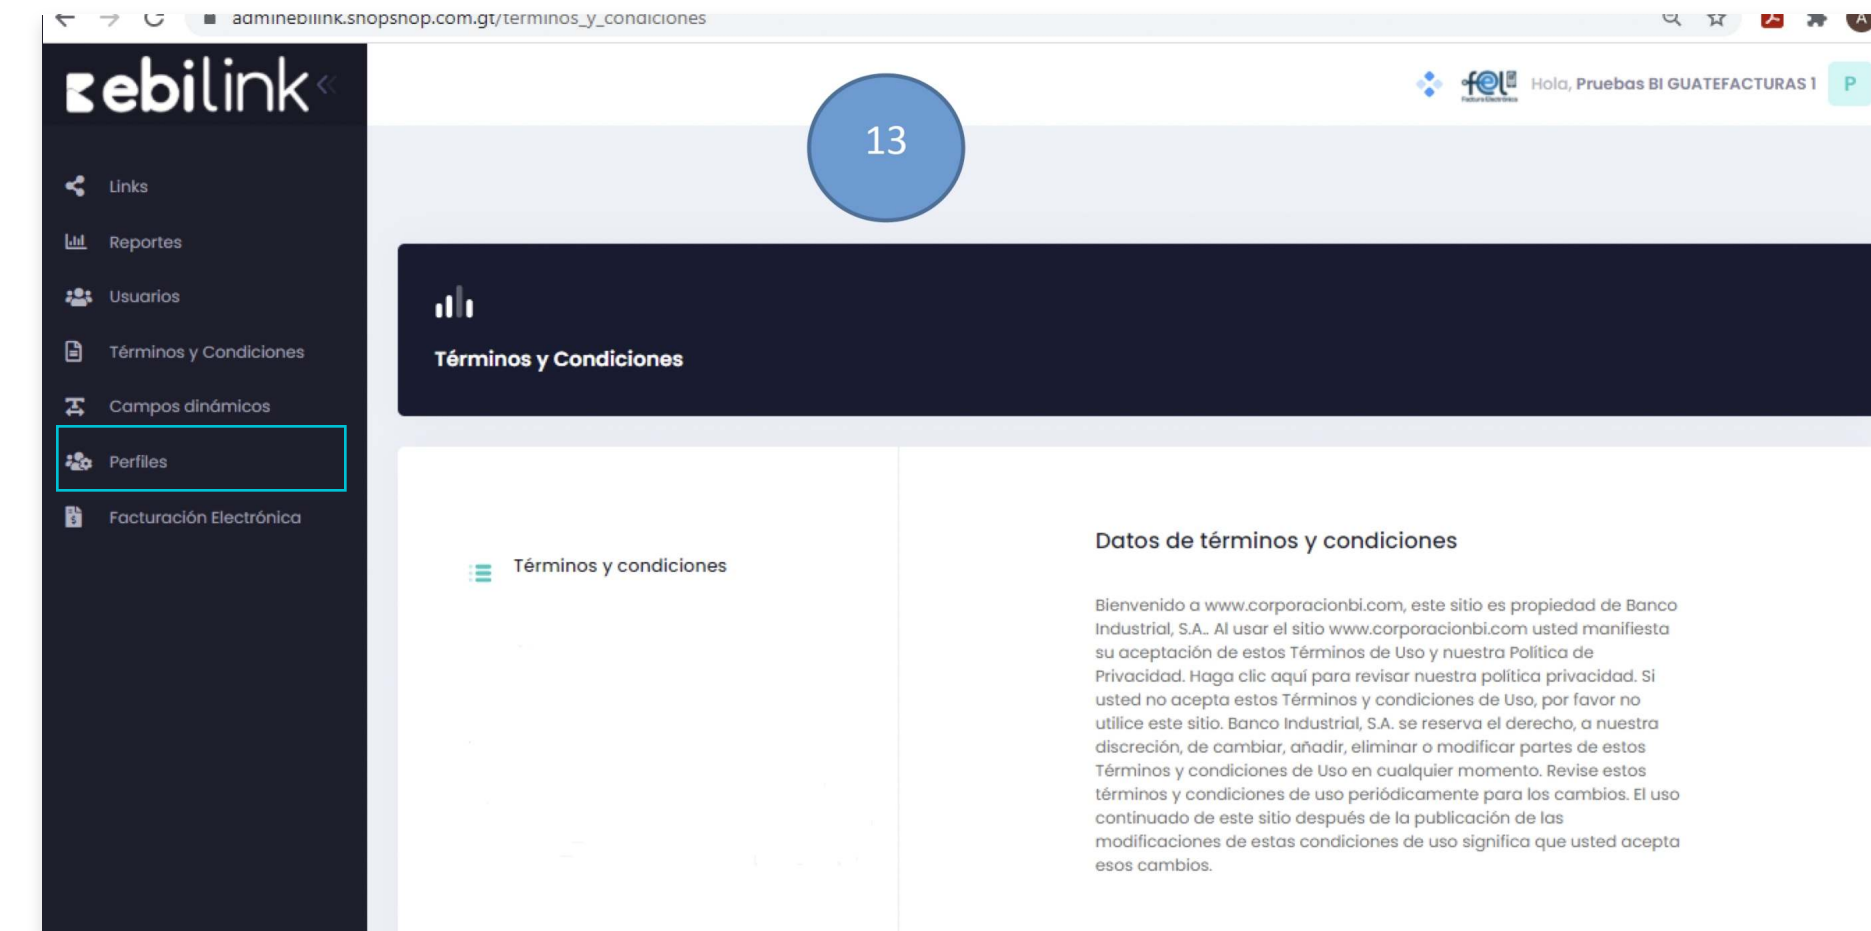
adminebilink.shopshop.com.gt/terminos_y_condiciones

ebilink

Links
Reportes
Usuarios
Términos y Condiciones
Campos dinámicos
Perfiles
Facturación Electrónica

13

fel

Hola, Pruebas BI GUATEFACTURAS 1

P

Términos y Condiciones

Términos y condiciones

Datos de términos y condiciones

Bienvenido a www.corporacionbi.com, este sitio es propiedad de Banco Industrial, S.A.. Al usar el sitio www.corporacionbi.com usted manifiesta su aceptación de estos Términos de Uso y nuestra Política de Privacidad. Haga clic aquí para revisar nuestra política privacidad. Si usted no acepta estos Términos y condiciones de Uso, por favor no utilice este sitio. Banco Industrial, S.A. se reserva el derecho, a nuestra discreción, de cambiar, añadir, eliminar o modificar partes de estos Términos y condiciones de Uso en cualquier momento. Revise estos términos y condiciones de uso periódicamente para los cambios. El uso continuado de este sitio después de la publicación de las modificaciones de estas condiciones de uso significa que usted acepta esos cambios.